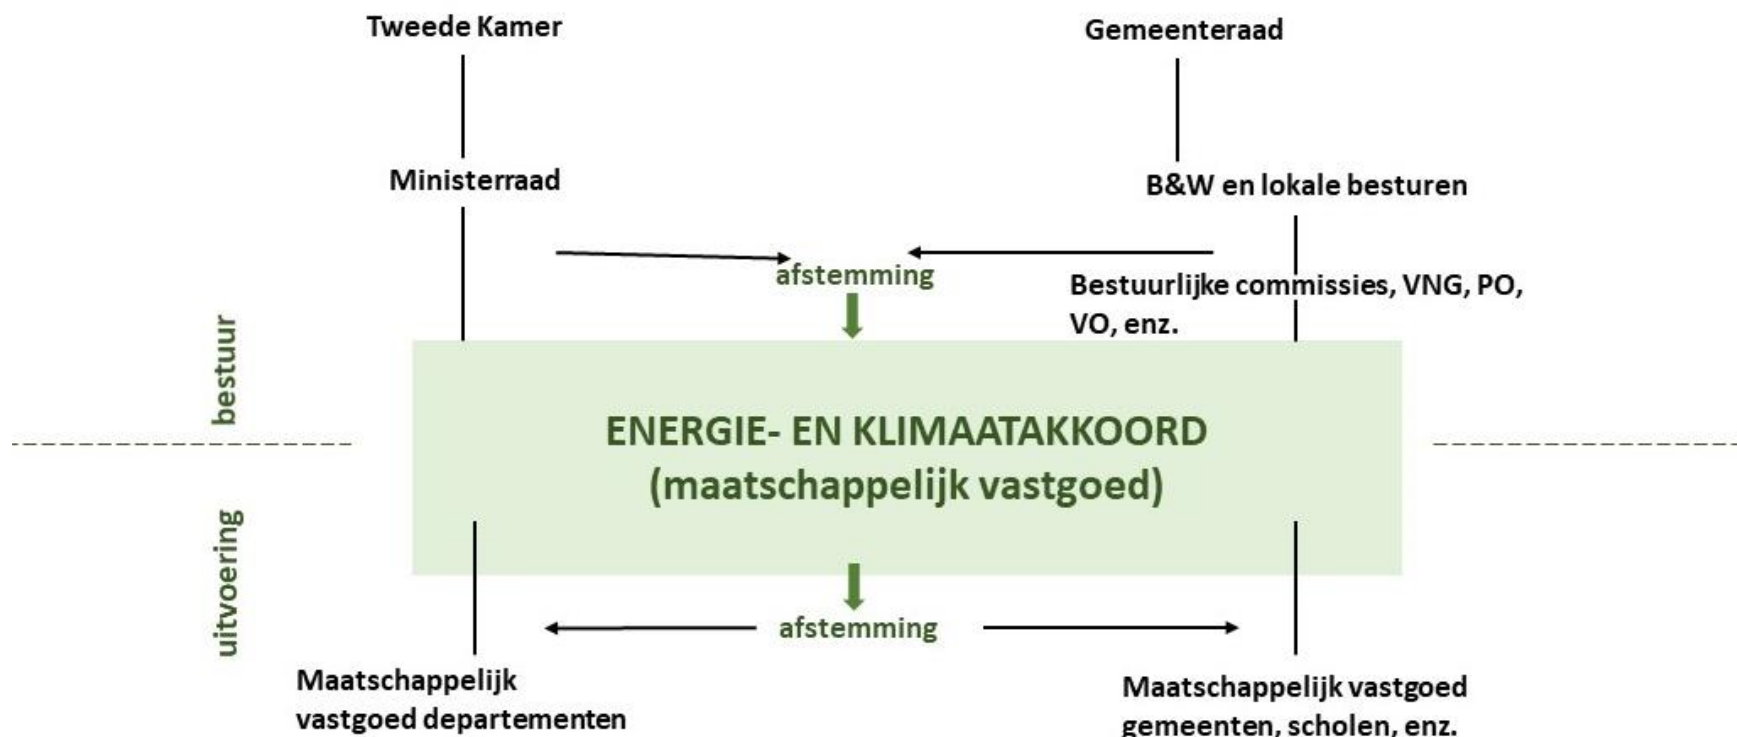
Tweede Kamer

Gemeenteraad

Ministerraad

B&W en lokale besturen

afstemming

Bestuurlijke commissies, VNG, PO, VO, enz.

bestuur

ENERGIE- EN KLIMAATAKKOORD
(maatschappelijk vastgoed)

uitvoering

afstemming

Maatschappelijk vastgoed departementen

Maatschappelijk vastgoed gemeenten, scholen, enz.